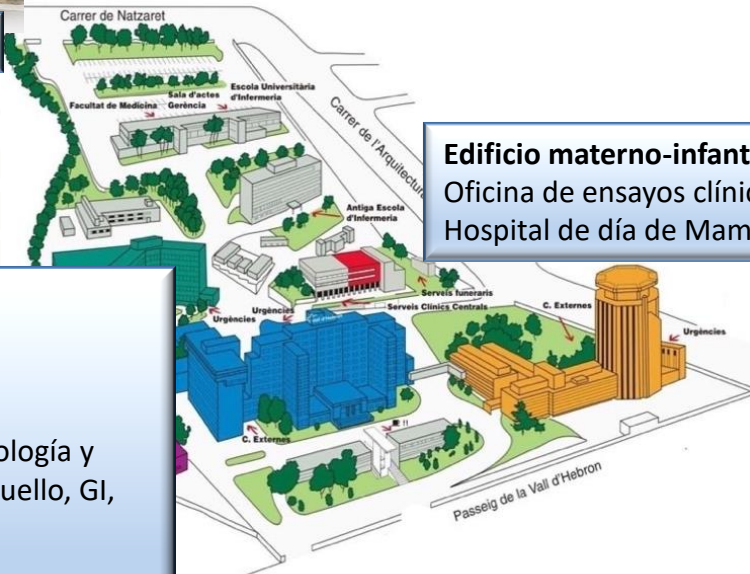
Carrer de Natzaret

Facultat de Medicina

Sala d'actes
Gerència

Escola Universitària d'Infermeria

Carrer de l'Arquitectu

Antiga Escola d'Infermeria

Serveis funeraris

Serveis Clínics Centrals

Urgències

Urgències

C. Externes

C. Externes

Urgències

Passeig de la Vall d'Hebron

**Edificio materno-infant**
Oficina de ensayos clínic
Hospital de día de Mam

ología y
uello, GI,